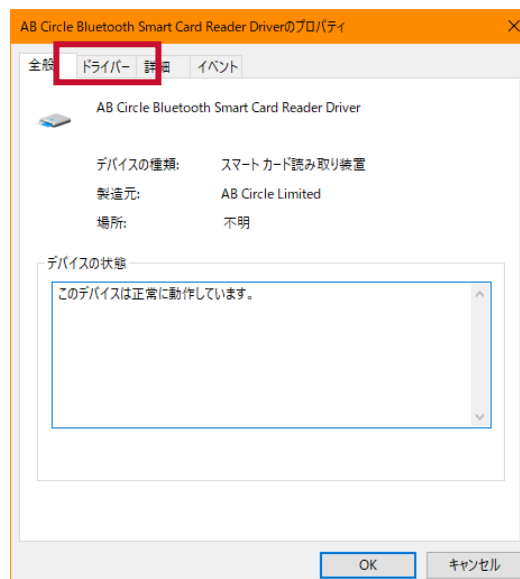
AB Circle Bluetooth Smart Card Reader Driverのプロパティ

全般 ドライバー 詳細 イベント

AB Circle Bluetooth Smart Card Reader Driver

デバイスの種類: スマートカード読み取り装置

製造元: AB Circle Limited

場所: 不明

デバイスの状態

このデバイスは正常に動作しています。

OK キャンセル